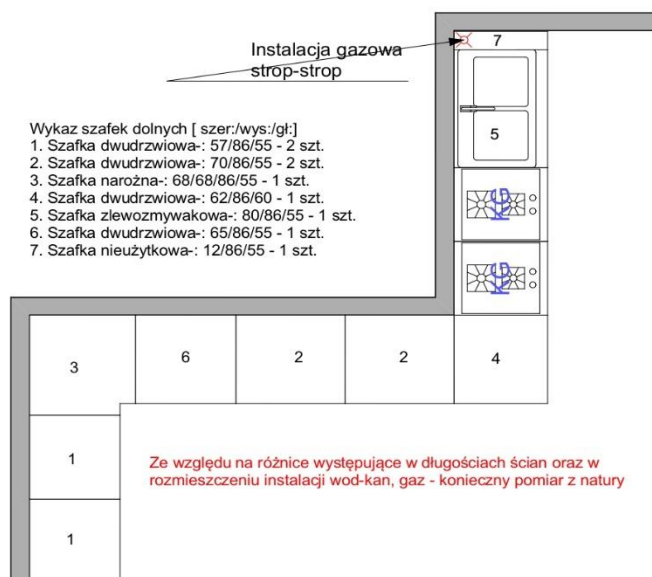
Instalacja gazowa
strop-strop

7

Wykaz szafek dolnych [ szer:/wys:/gł:]
1. Szafka dwudrzwiowa-: 57/86/55 - 2 szt.
2. Szafka dwudrzwiowa-: 70/86/55 - 2 szt.
3. Szafka narożna-: 68/68/86/55 - 1 szt.
4. Szafka dwudrzwiowa-: 62/86/60 - 1 szt.
5. Szafka zlewozmywakowa-: 80/86/55 - 1 szt.
6. Szafka dwudrzwiowa-: 65/86/55 - 1 szt.
7. Szafka nieużytkowa-: 12/86/55 - 1 szt.

5

KG

KG

3 6 2 2 4

1

Ze względu na różnice występujące w długościach ścian oraz w rozmieszczeniu instalacji wod-kan, gaz - konieczny pomiar z natury

1